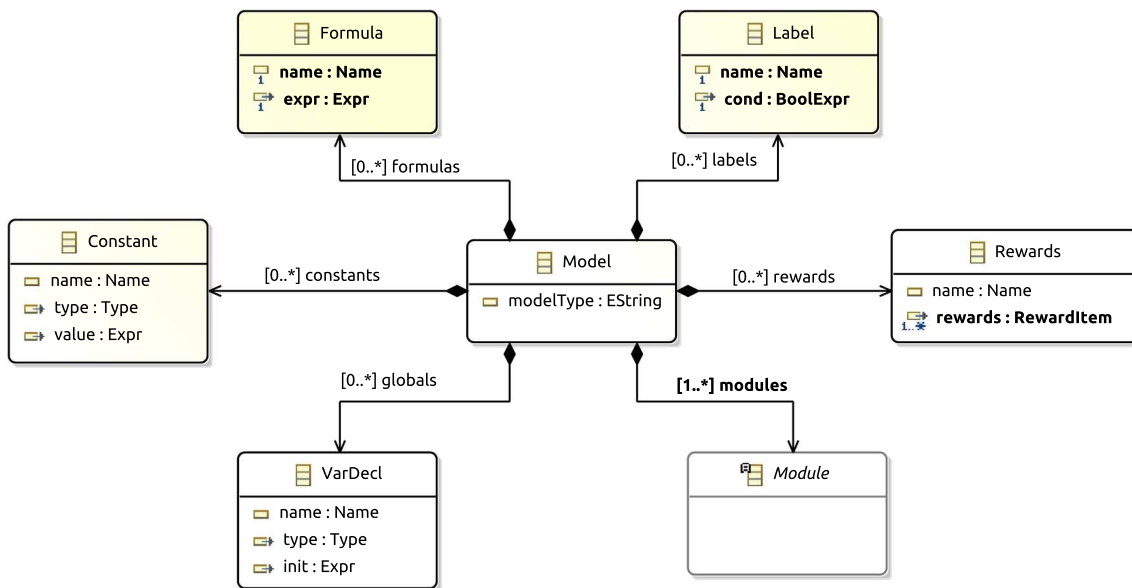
Formula
name : Name
expr : Expr

Label
name : Name
cond : BoolExpr

[0..*] formulas

[0..*] labels

Constant
name : Name
type : Type
value : Expr

[0..*] constants

Model
modelType : EString

[0..*] rewards

Rewards
name : Name
rewards : RewardItem

[0..*] globals

[1..*] modules

VarDecl
name : Name
type : Type
init : Expr

Module